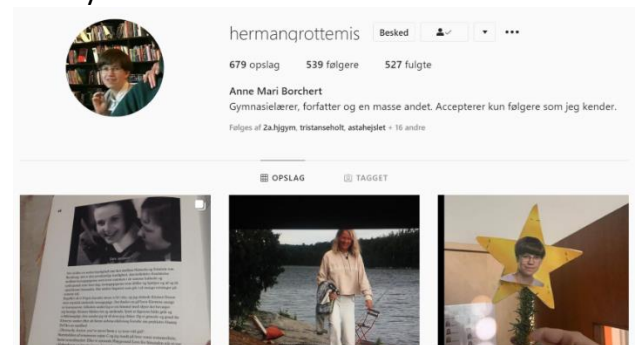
hermangrottemis Besked

679 opslag 539 følgere 527 fulgte

Anne Mari Borchert
Gymnasielærer, forfatter og en masse andet. Accepterer kun følgere som jeg kender.

Følges af 2a.hjgym, tristanseholt, astahejslet + 16 andre

OPSLAG TAGGET

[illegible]